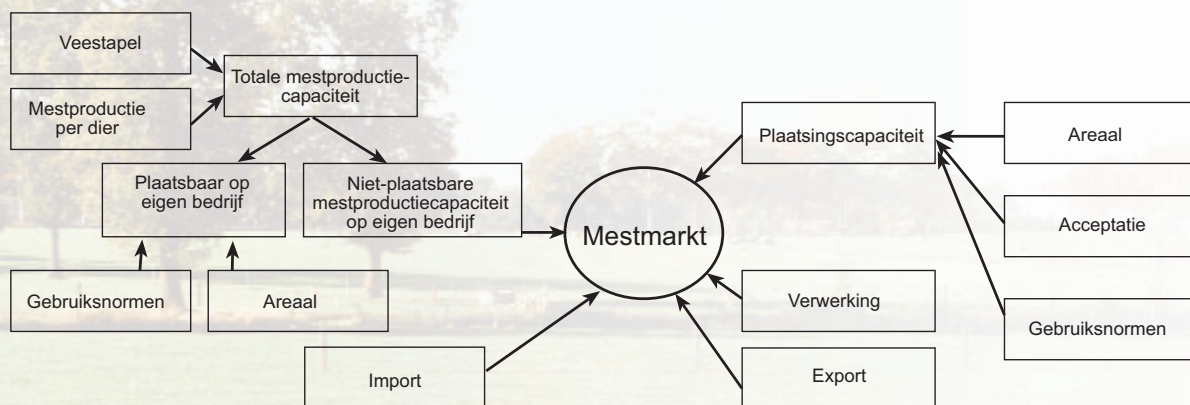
Veestapel

Mestproductie per dier

Totale mestproductiecapaciteit

Plaatsbaar op eigen bedrijf

Niet-plaatsbare mestproductiecapaciteit op eigen bedrijf

Gebruiksnormen

Areaal

Mestmarkt

Plaatsingscapaciteit

Areaal

Acceptatie

Gebruiksnormen

Verwerking

Import

Export